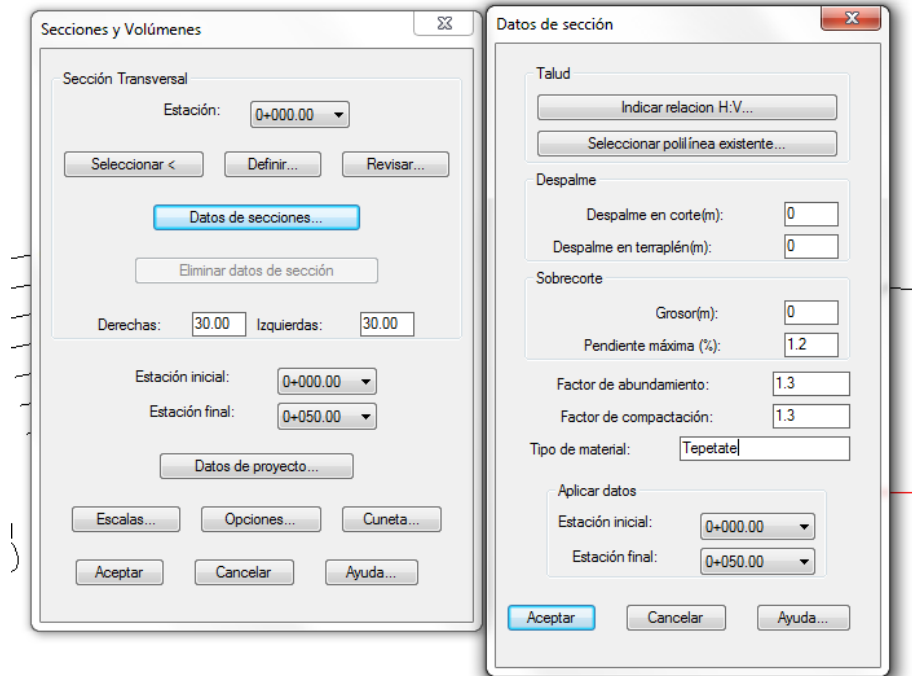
Secciones y Volúmenes

Sección Transversal

Estación: 0+000.00

Seleccionar < Definir... Revisar...

Datos de secciones...

Eliminar datos de sección

Derechas: 30.00 Izquierdas: 30.00

Estación inicial: 0+000.00

Estación final: 0+050.00

Datos de proyecto...

Escalas... Opciones... Cuneta...

Aceptar Cancelar Ayuda...

Datos de sección

Talud

Indicar relacion H:V...

Seleccionar polilínea existente...

Despalme

Despalme en corte(m): 0

Despalme en terraplén(m): 0

Sobrecorte

Grosor(m): 0

Pendiente máxima (%): 1.2

Factor de abundamiento: 1.3

Factor de compactación: 1.3

Tipo de material: Tepetate

Aplicar datos

Estación inicial: 0+000.00

Estación final: 0+050.00

Aceptar Cancelar Ayuda...